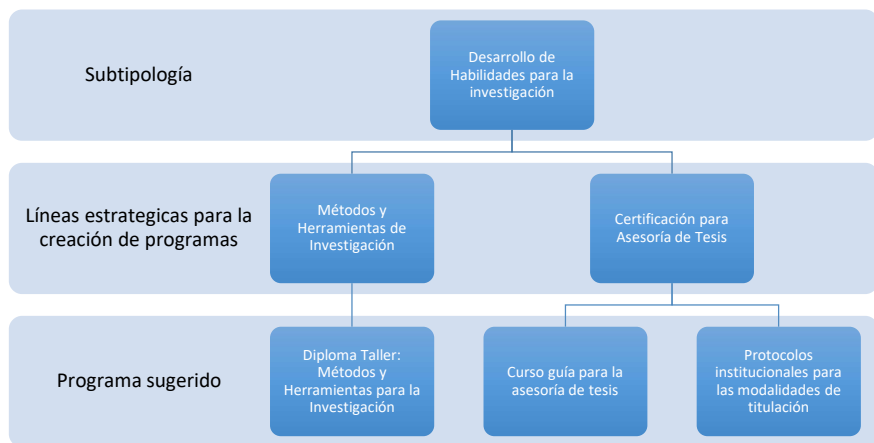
Subtipología

Desarrollo de Habilidades para la investigación

Líneas estrategicas para la creación de programas

Métodos y Herramientas de Investigación

Certificación para Asesoría de Tesis

Programa sugerido

Diploma Taller: Métodos y Herramientas para la Investigación

Curso guía para la asesoría de tesis

Protocolos institucionales para las modalidades de titulación